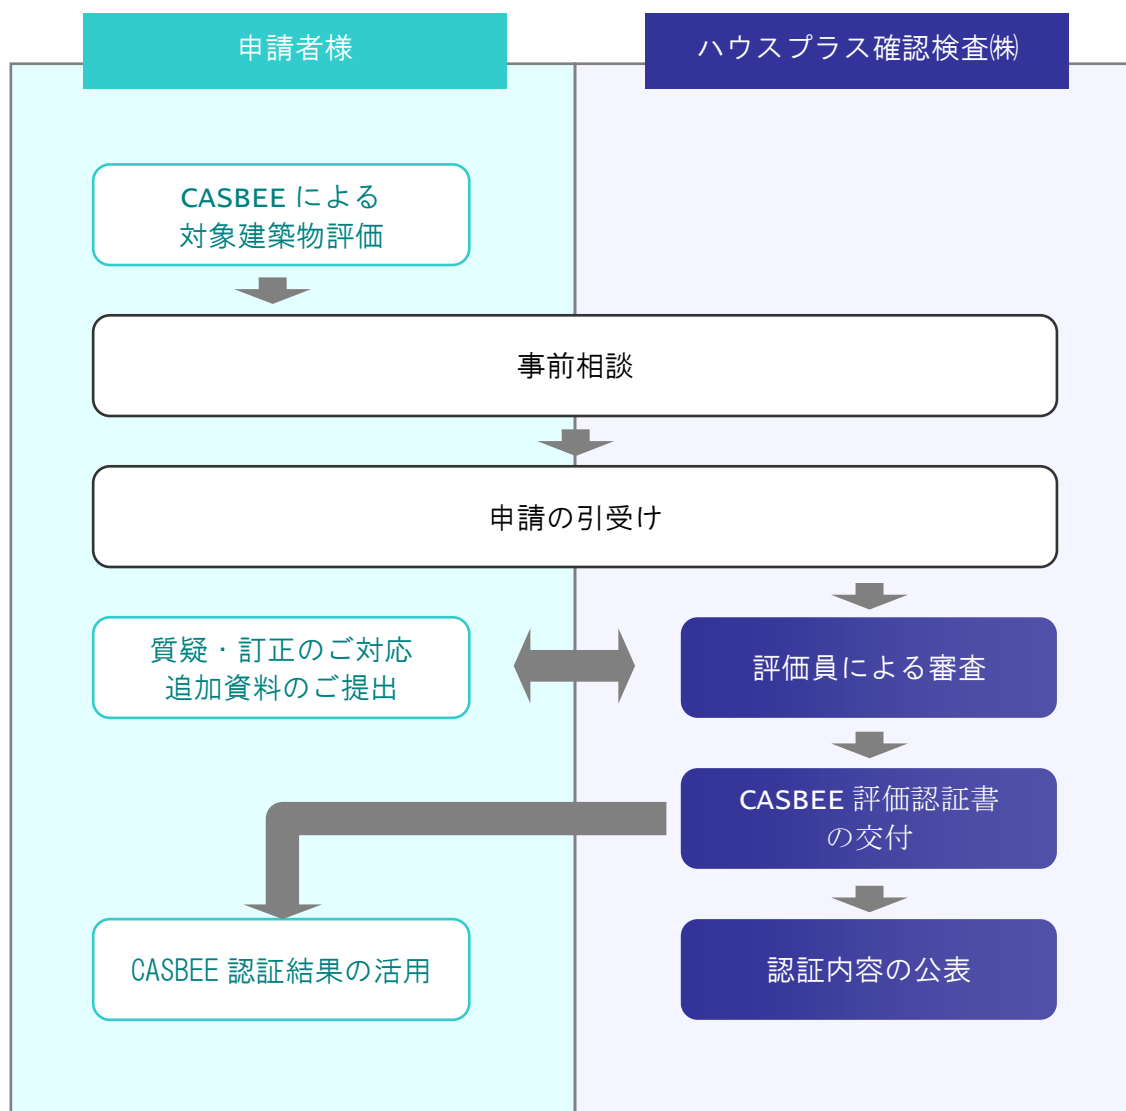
申請者様

ハウスプラス確認検査㈱

CASBEE による
対象建築物評価

事前相談

申請の引受け

質疑・訂正のご対応
追加資料のご提出

評価員による審査

CASBEE 評価認証書
の交付

CASBEE 認証結果の活用

認証内容の公表